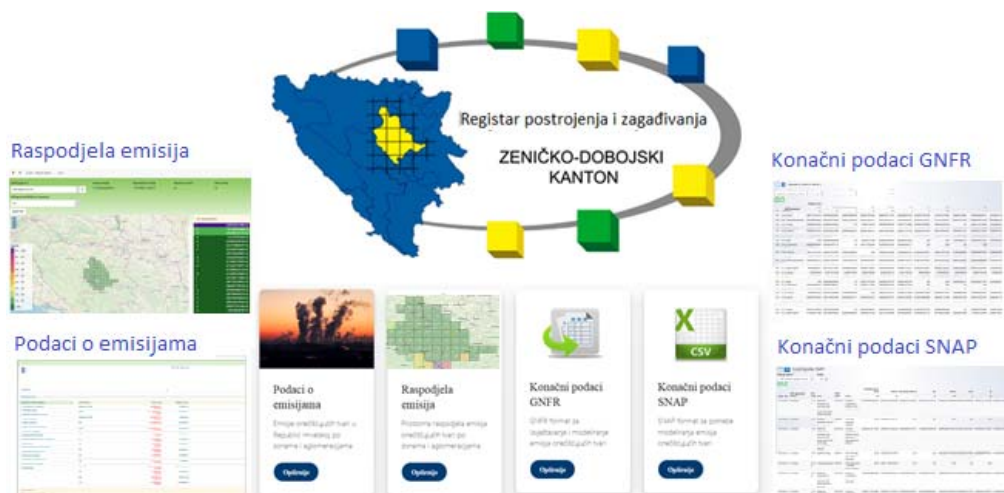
Registar postrojenja i zagađivanja

ZENIČKO-DOBOJSKI KANTON

Raspodjela emisija

Konačni podaci GNFR

Podaci o emisijama

Konačni podaci SNAP

CSV

Podaci o emisijama

Emisije onečišćujućih tvari u Republici mreženoj po zonama i aglomeracijama

Opširnije

Raspodjela emisija

Prostorna raspodjela emisija onečišćujućih tvari po zonama i aglomeracijama

Opširnije

Konačni podaci GNFR

GNFR format za izvještavanje i modeliranje emisija onečišćujućih tvari

Opširnije

Konačni podaci SNAP

SNAP format za potrebe modeliranja emisija onečišćujućih tvari

Opširnije